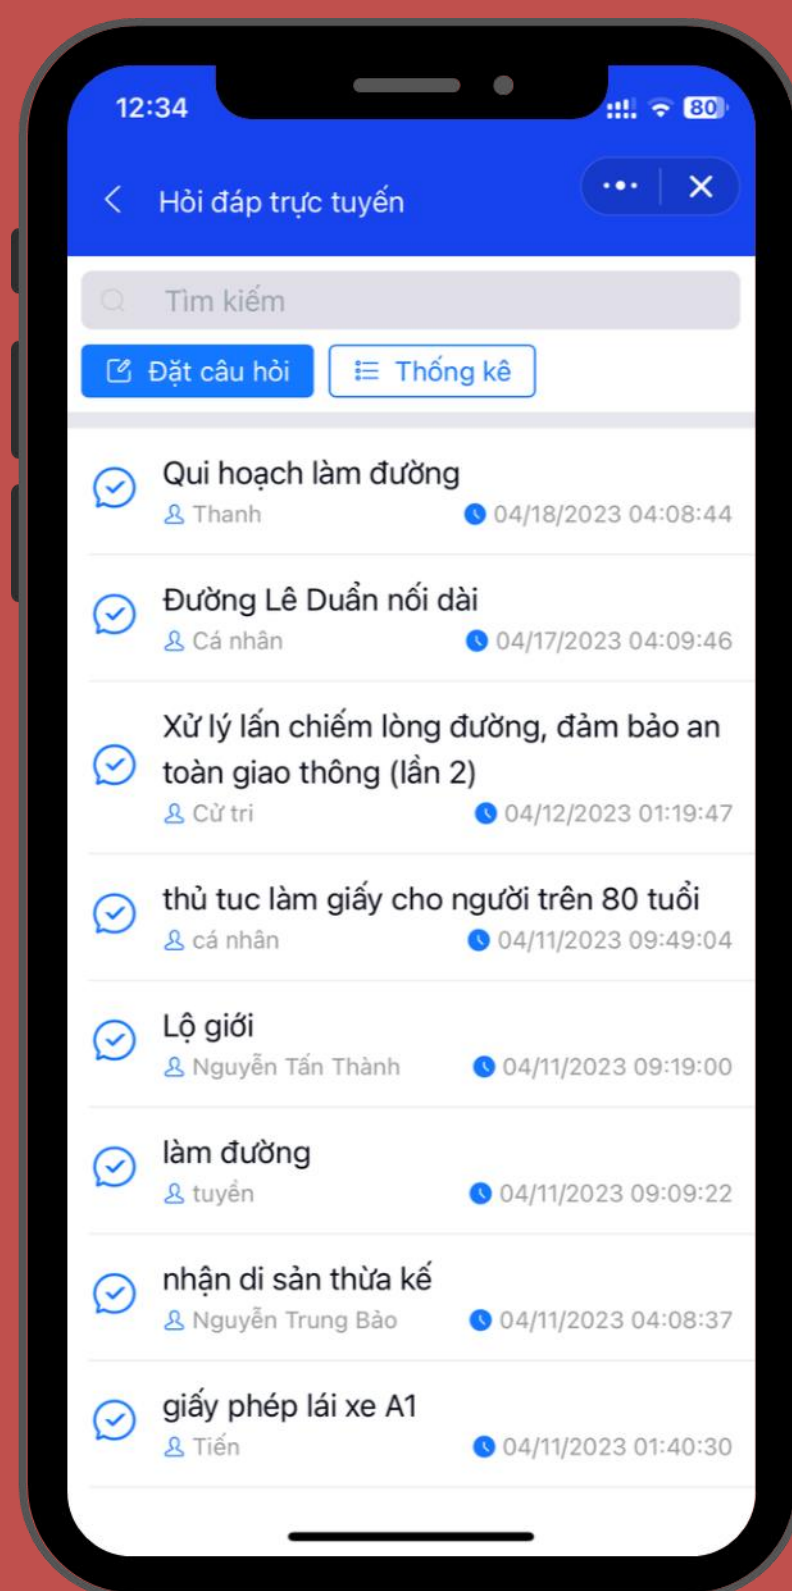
12:34

80

Hỏi đáp trực tuyến

Tìm kiếm

Đặt câu hỏi

Thống kê

Qui hoạch làm đường
Thanh
04/18/2023 04:08:44

Đường Lê Duẩn nối dài
Cá nhân
04/17/2023 04:09:46

Xử lý lấn chiếm lòng đường, đảm bảo an toàn giao thông (lần 2)
Cử tri
04/12/2023 01:19:47

thủ tuc làm giấy cho người trên 80 tuổi
cá nhân
04/11/2023 09:49:04

Lộ giới
Nguyễn Tấn Thành
04/11/2023 09:19:00

làm đường
tuyển
04/11/2023 09:09:22

nhận di sản thừa kế
Nguyễn Trung Bảo
04/11/2023 04:08:37

giấy phép lái xe A1
Tiến
04/11/2023 01:40:30